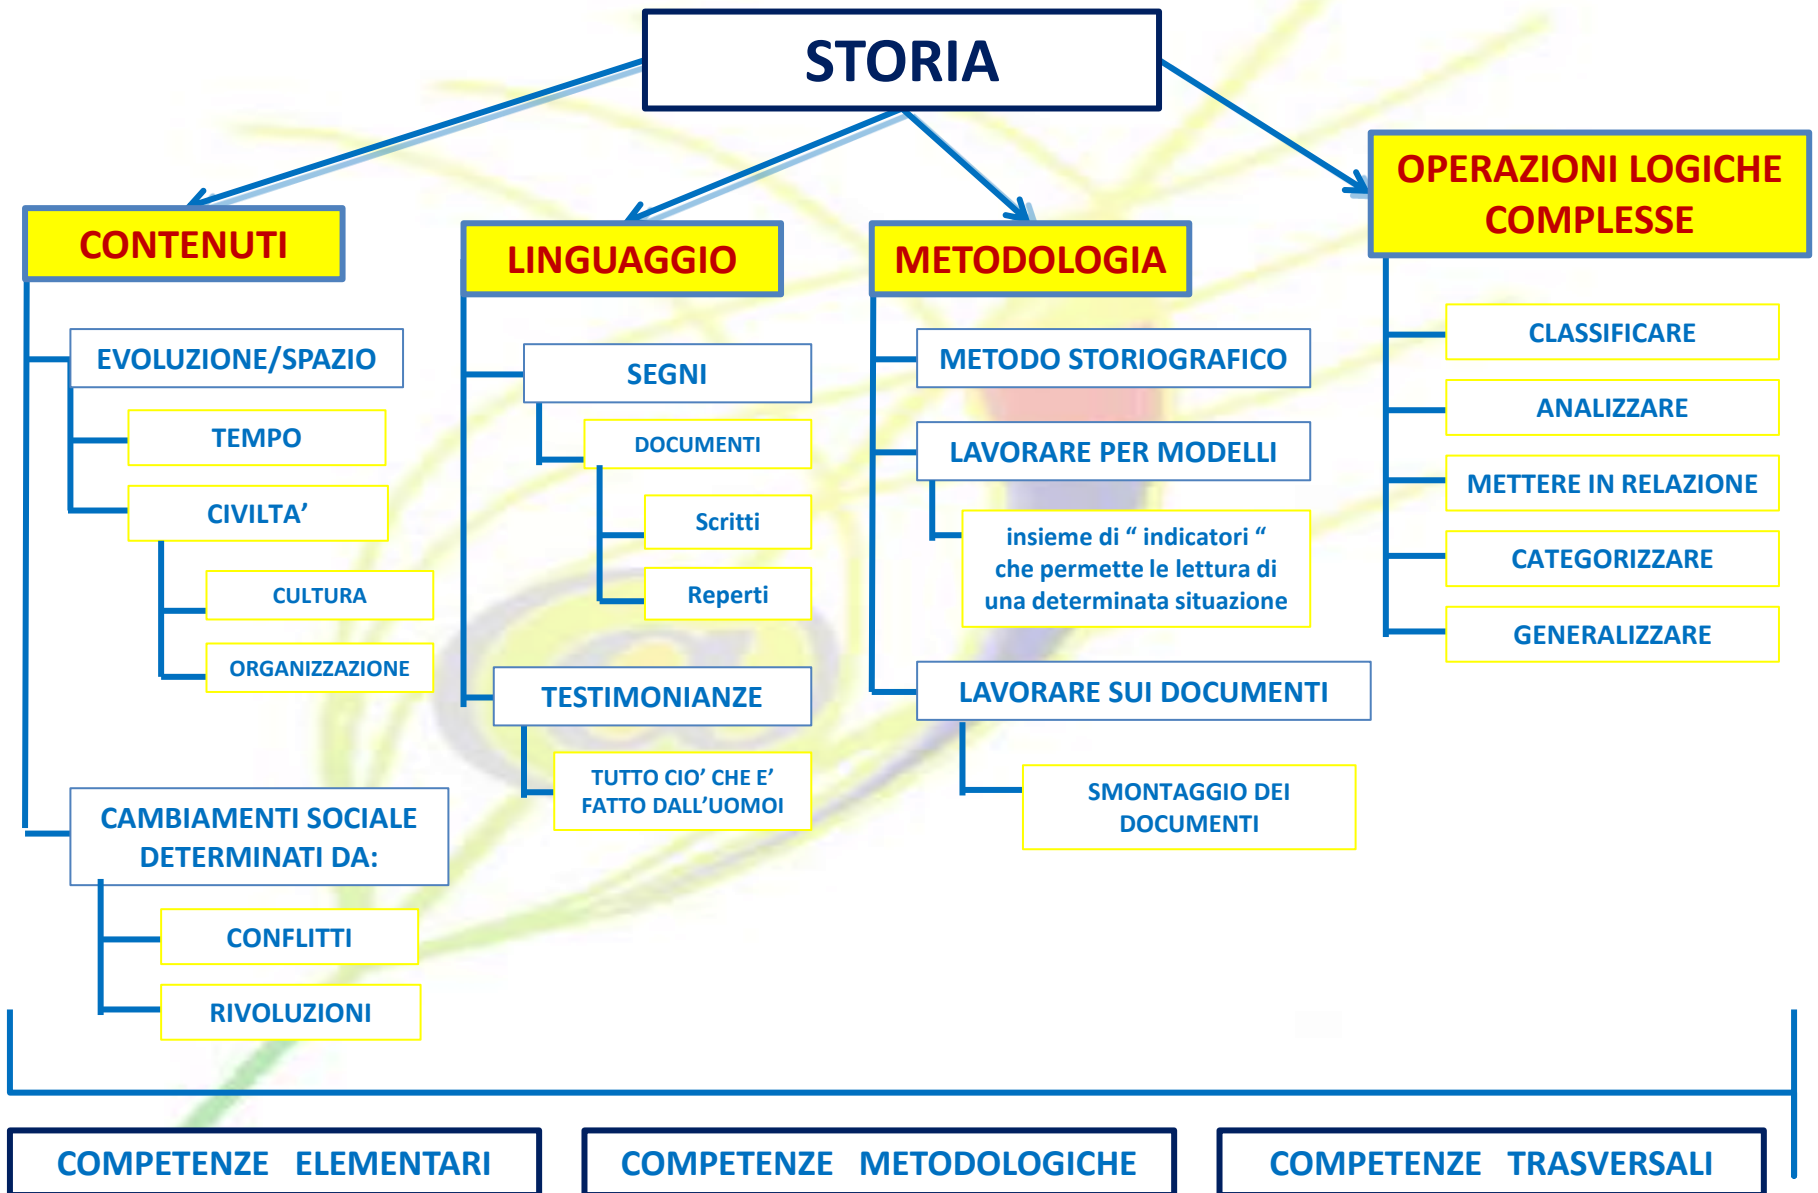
STORIA

CONTENUTI

EVOLUZIONE/SPAZIO

TEMPO

CIVILTA'

CULTURA

ORGANIZZAZIONE

CAMBIAMENTI SOCIALE DETERMINATI DA:

CONFLITTI

RIVOLUZIONI

LINGUAGGIO

SEGNI

DOCUMENTI

Scritti

Reperti

TESTIMONIANZE

TUTTO CIO' CHE E' FATTO DALL'UOMOI

METODOLOGIA

METODO STORIOGRAFICO

LAVORARE PER MODELLI

insieme di " indicatori " che permette le lettura di una determinata situazione

LAVORARE SUI DOCUMENTI

SMONTAGGIO DEI DOCUMENTI

OPERAZIONI LOGICHE COMPLESSE

CLASSIFICARE

ANALIZZARE

METTERE IN RELAZIONE

CATEGORIZZARE

GENERALIZZARE

COMPETENZE ELEMENTARI

COMPETENZE METODOLOGICHE

COMPETENZE TRASVERSALI